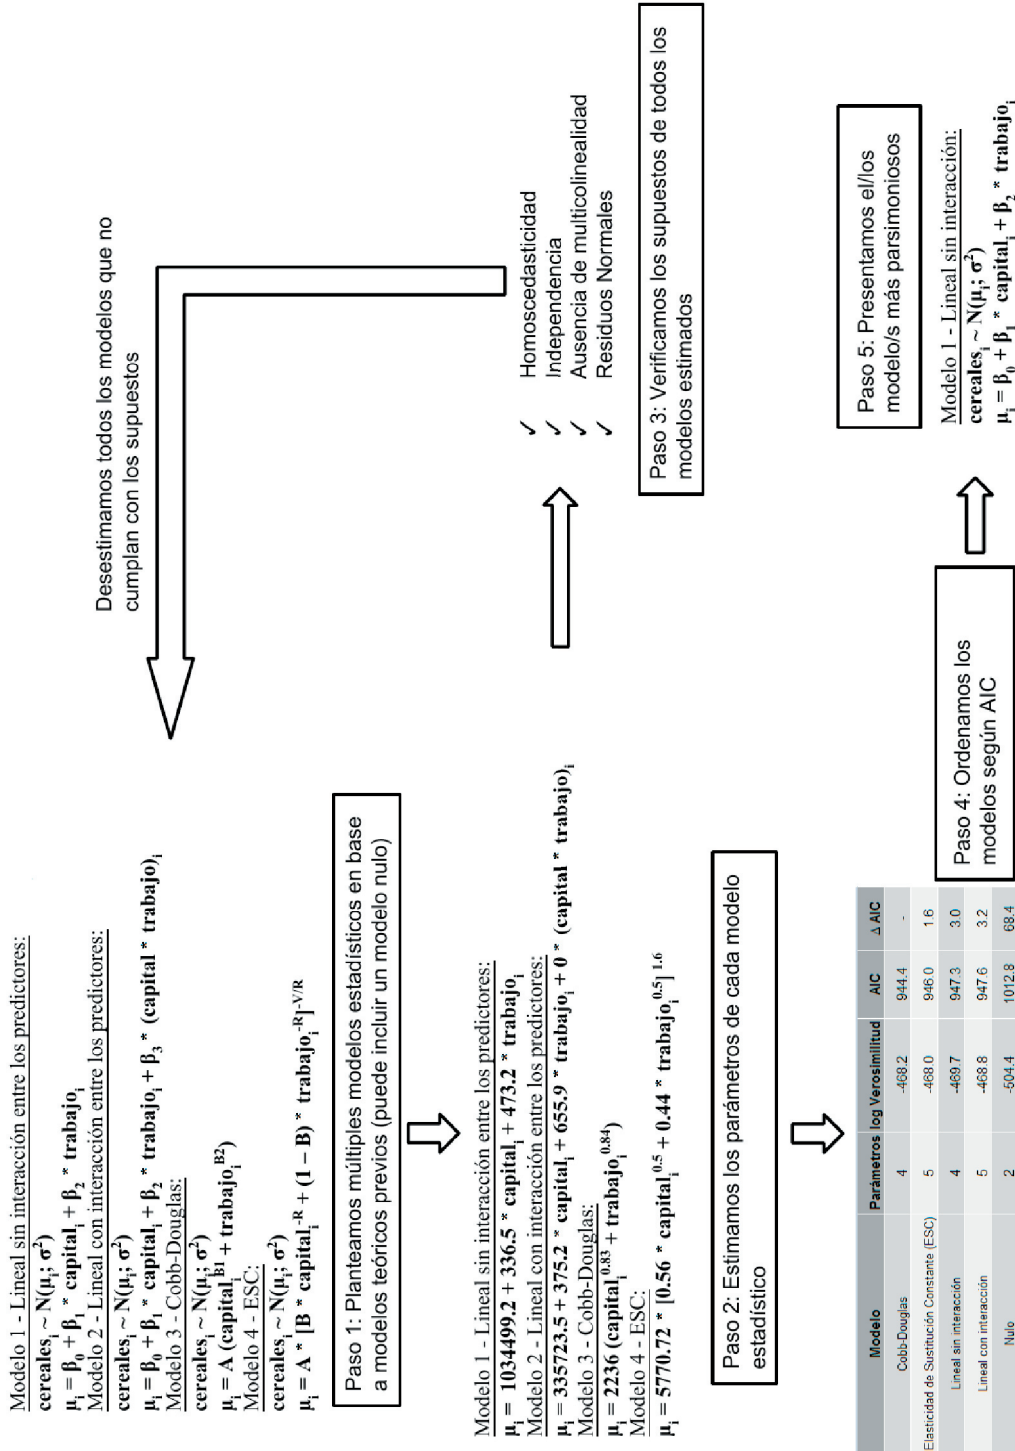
Modelo 1 - Lineal sin interacción entre los predictores:
$\mathbf{cereales_i \sim N(\mu_i; \sigma^2)}$
$\mathbf{\mu_i = \beta_0 + \beta_1 * capital_i + \beta_2 * trabajo_i}$
Modelo 2 - Lineal con interacción entre los predictores:
$\mathbf{cereales_i \sim N(\mu_i; \sigma^2)}$
$\mathbf{\mu_i = \beta_0 + \beta_1 * capital_i + \beta_2 * trabajo_i + \beta_3 * (capital * trabajo)_i}$
Modelo 3 - Cobb-Douglas:
$\mathbf{cereales_i \sim N(\mu_i; \sigma^2)}$
$\mathbf{\mu_i = A\ (capital_i^{B1} + trabajo_i^{B2})}$
Modelo 4 - ESC:
$\mathbf{cereales_i \sim N(\mu_i; \sigma^2)}$
$\mathbf{\mu_i = A * [B * capital_i^{-R} + (1 - B) * trabajo_i^{-R}]^{-V/R}}$

Paso 1: Planteamos múltiples modelos estadísticos en base a modelos teóricos previos (puede incluir un modelo nulo)

Modelo 1 - Lineal sin interacción entre los predictores:
$\mathbf{\mu_i = 1034499.2 + 336.5 * capital_i + 473.2 * trabajo_i}$
Modelo 2 - Lineal con interacción entre los predictores:
$\mathbf{\mu_i = 335723.5 + 375.2 * capital_i + 655.9 * trabajo_i + 0 * (capital * trabajo)_i}$
Modelo 3 - Cobb-Douglas:
$\mathbf{\mu_i = 2236\ (capital_i^{0.83} + trabajo_i^{0.84})}$
Modelo 4 - ESC:
$\mathbf{\mu_i = 5770.72 * [0.56 * capital_i^{0.5} + 0.44 * trabajo_i^{0.5}]^{1.6}}$

Paso 2: Estimamos los parámetros de cada modelo estadístico

| Modelo | Parámetros | log Verosimilitud | AIC | Δ AIC |
|---|---|---|---|---|
| Cobb-Douglas | 4 | -468.2 | 944.4 | - |
| Elasticidad de Sustitución Constante (ESC) | 5 | -468.0 | 946.0 | 1.6 |
| Lineal sin interacción | 4 | -469.7 | 947.3 | 3.0 |
| Lineal con interacción | 5 | -468.8 | 947.6 | 3.2 |
| Nulo | 2 | -504.4 | 1012.8 | 68.4 |

Paso 4: Ordenamos los modelos según AIC

Paso 5: Presentamos el/los modelo/s más parsimoniosos

Modelo 1 - Lineal sin interacción:
$\mathbf{cereales_i \sim N(\mu_i; \sigma^2)}$
$\mathbf{\mu_i = \beta_0 + \beta_1 * capital_i + \beta_2 * trabajo_i}$

Desestimamos todos los modelos que no cumplan con los supuestos

✓ Homoscedasticidad
✓ Independencia
✓ Ausencia de multicolinealidad
✓ Residuos Normales

Paso 3: Verificamos los supuestos de todos los modelos estimados